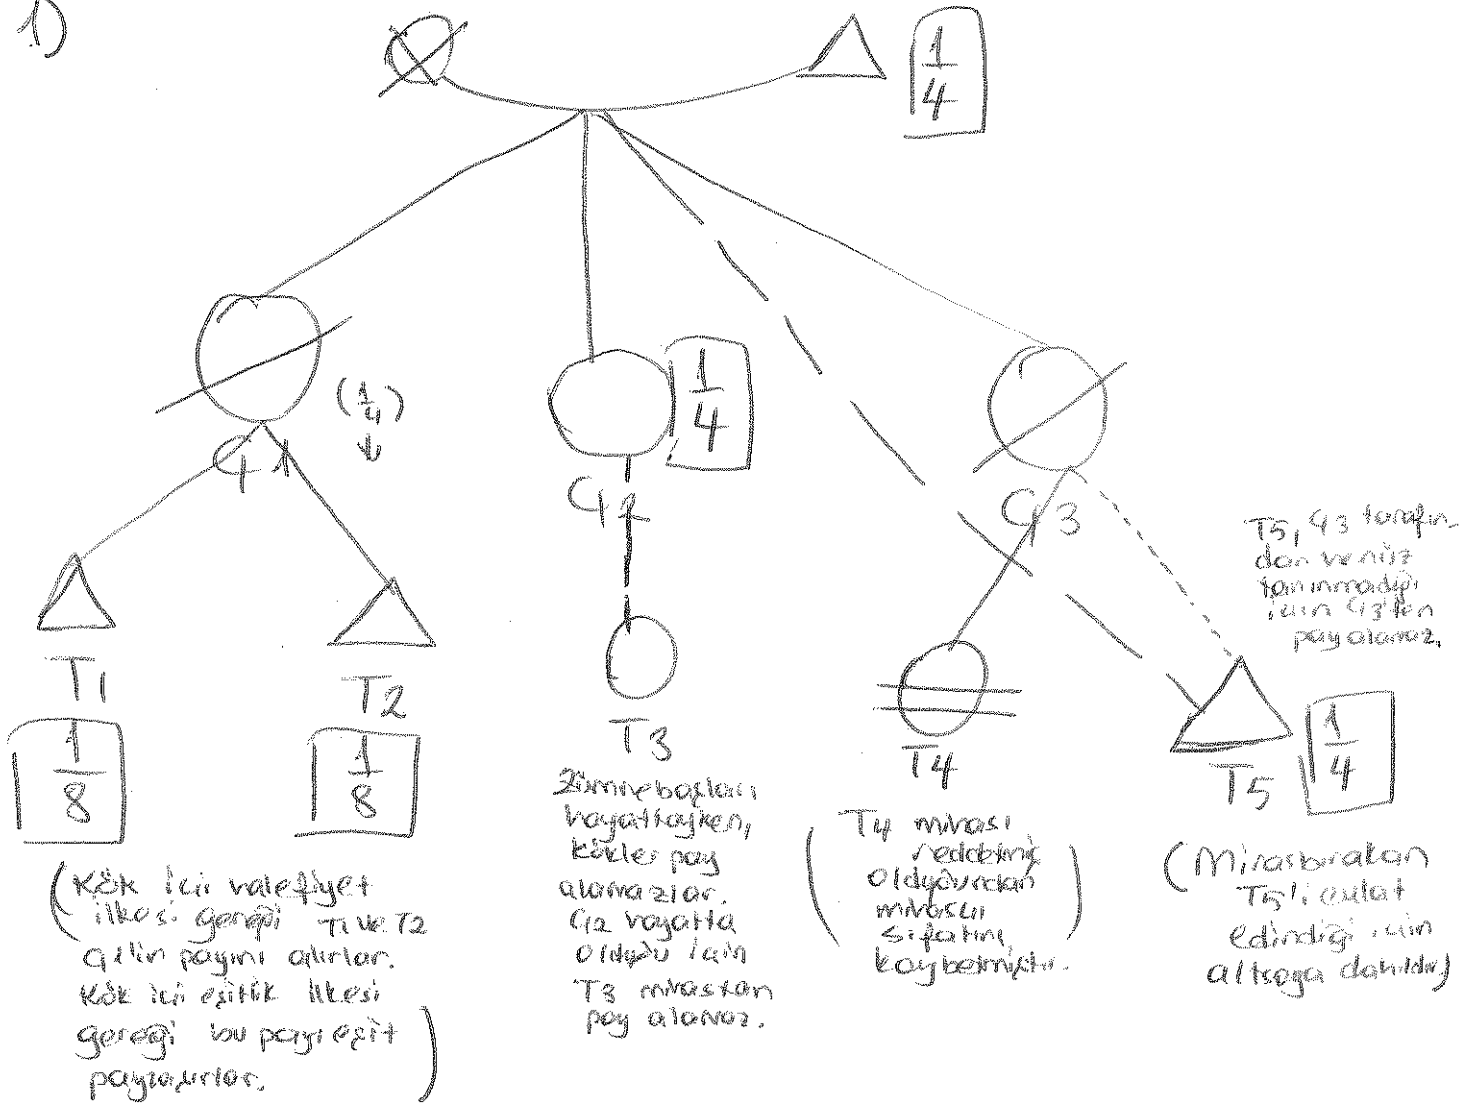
1)

$\frac{1}{4}$

$(\frac{1}{4})$
↓

Ç1

Ç2 $\frac{1}{4}$

Ç3

T5, Ç3 tarafından henüz tanınmadığı için Ç3'ten pay alamaz.

T1 $\frac{1}{8}$

T2 $\frac{1}{8}$

T3

T4

T5 $\frac{1}{4}$

(Kök içi halefiyet ilkesi gereği T1 ve T2 Ç1'in payını alırlar. Kök içi eşitlik ilkesi gereği bu payı eşit paylaşırlar.)

Zümrebaşları hayattayken, kökler pay alamazlar. Ç2 hayatta olduğu için T3 mirastan pay alamaz.

(T4 mirası reddetmiş olduğundan mirasçı sıfatını kaybetmiştir.)

(Mirasbırakan T5'i evlat edindiği için altsoya dahildir)